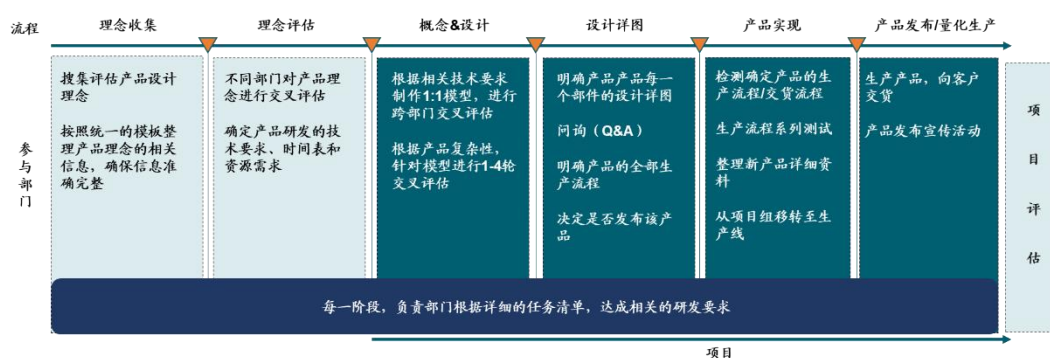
流程

理念收集

理念评估

概念&设计

设计详图

产品实现

产品发布/量化生产

参与部门

搜集评估产品设计理念

按照统一的模板整理产品理念的相关信息，确保信息准确完整

不同部门对产品理念进行交叉评估

确定产品研发的技术要求、时间表和资源需求

根据相关技术要求制作1:1模型，进行跨部门交叉评估

根据产品复杂性，针对模型进行1-4轮交叉评估

明确产品产品每一个部件的设计详图

问询（Q&A）

明确产品的全部生产流程

决定是否发布该产品

检测确定产品的生产流程/交货流程

生产流程系列测试

整理新产品详细资料

从项目组移转至生产线

生产产品，向客户交货

产品发布宣传活动

项目评估

每一阶段，负责部门根据详细的任务清单，达成相关的研发要求

项目